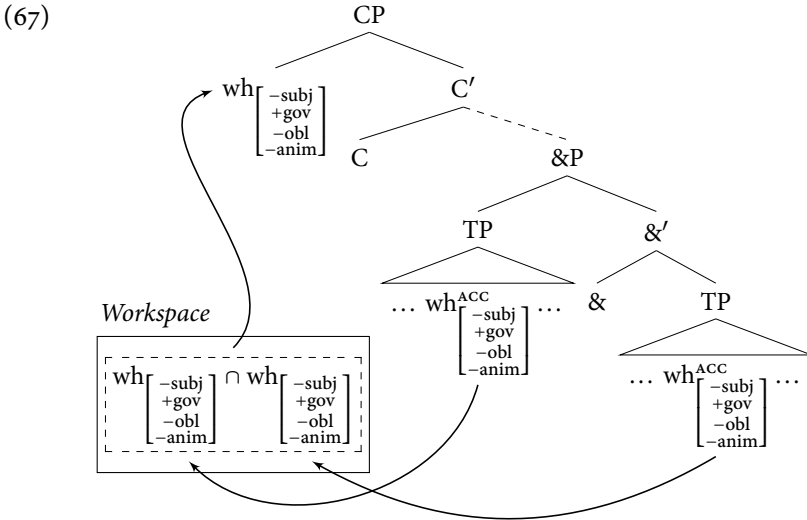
(67)

CP

$\text{wh}_{\begin{bmatrix}-\text{subj}\\+\text{gov}\\-\text{obl}\\-\text{anim}\end{bmatrix}}$

C′

C

&P

TP

&′

… $\text{wh}^{\text{ACC}}_{\begin{bmatrix}-\text{subj}\\+\text{gov}\\-\text{obl}\\-\text{anim}\end{bmatrix}}$ …

&

TP

… $\text{wh}^{\text{ACC}}_{\begin{bmatrix}-\text{subj}\\+\text{gov}\\-\text{obl}\\-\text{anim}\end{bmatrix}}$ …

*Workspace*

$\text{wh}_{\begin{bmatrix}-\text{subj}\\+\text{gov}\\-\text{obl}\\-\text{anim}\end{bmatrix}} \cap \text{wh}_{\begin{bmatrix}-\text{subj}\\+\text{gov}\\-\text{obl}\\-\text{anim}\end{bmatrix}}$